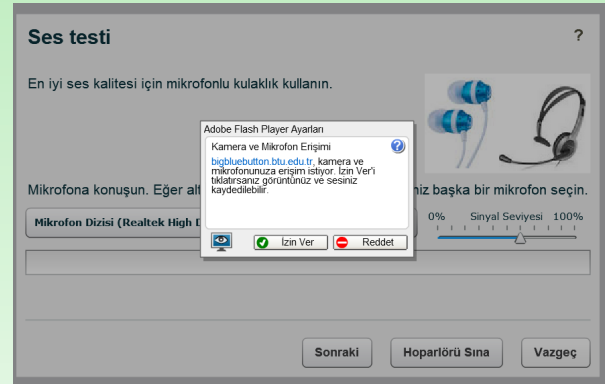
Ses testi

?

En iyi ses kalitesi için mikrofonlu kulaklık kullanın.

Mikrofona konuşun. Eğer alt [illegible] niz başka bir mikrofon seçin.

Mikrofon Dizisi (Realtek High D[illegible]

0%

Sinyal Seviyesi

100%

Adobe Flash Player Ayarları

Kamera ve Mikrofon Erişimi

bigbluebutton.btu.edu.tr, kamera ve mikrofonunuza erişim istiyor. İzin Ver'i tıklatırsanız görüntünüz ve sesiniz kaydedilebilir.

İzin Ver

Reddet

Sonraki

Hoparlörü Sına

Vazgeç